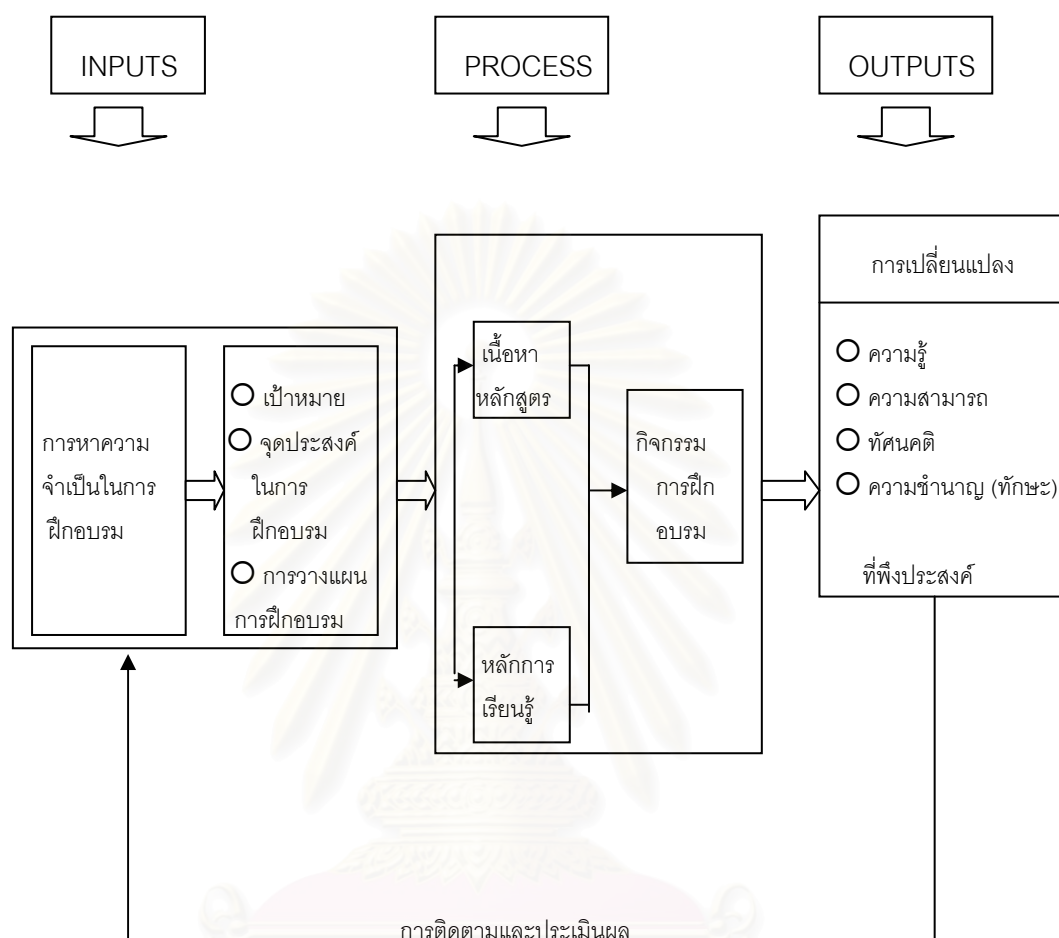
INPUTS

PROCESS

OUTPUTS

การหาความจำเป็นในการฝึกอบรม

O เป้าหมาย
O จุดประสงค์ในการฝึกอบรม
O การวางแผนการฝึกอบรม

เนื้อหาหลักสูตร

หลักการเรียนรู้

กิจกรรมการฝึกอบรม

การเปลี่ยนแปลง

O ความรู้
O ความสามารถ
O ทัศนคติ
O ความชำนาญ (ทักษะ)

ที่พึงประสงค์

การติดตามและประเมินผล